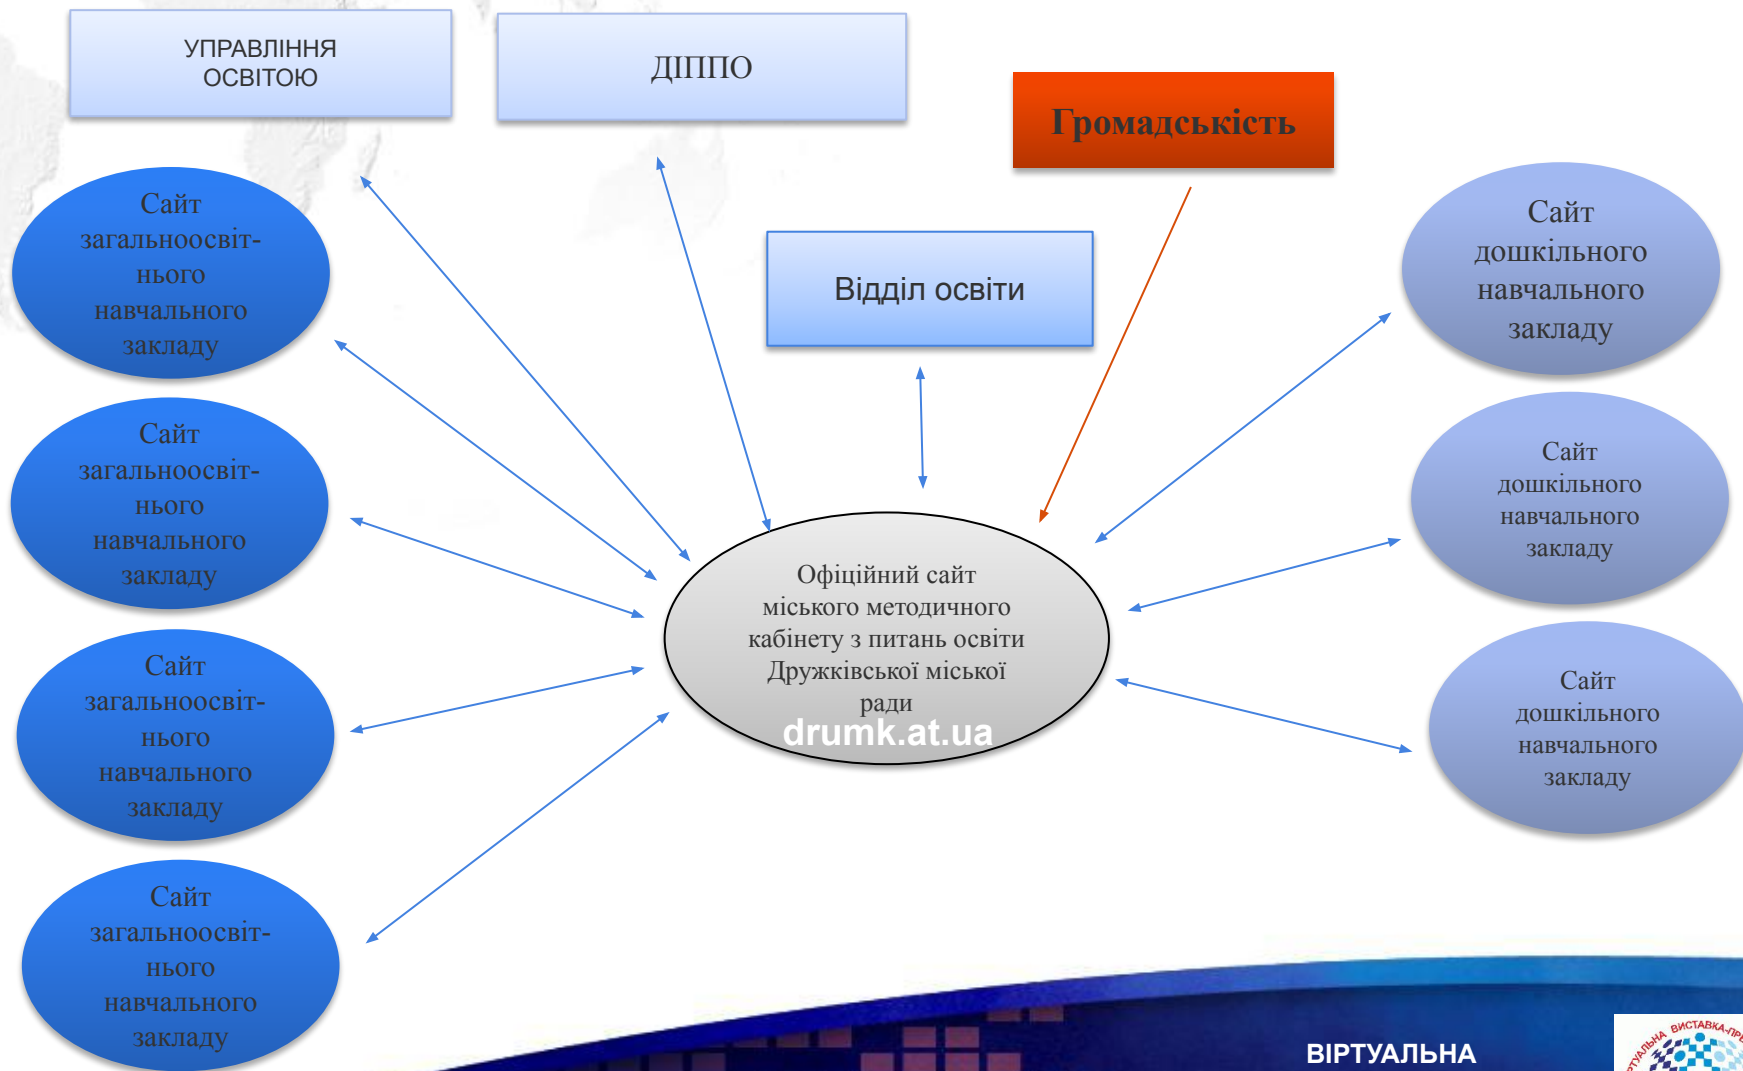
УПРАВЛІННЯ ОСВІТОЮ

ДІППО

Громадськість

Відділ освіти

Сайт загальноосвітнього навчального закладу

Сайт загальноосвітнього навчального закладу

Сайт загальноосвітнього навчального закладу

Сайт загальноосвітнього навчального закладу

Офіційний сайт міського методичного кабінету з питань освіти Дружківської міської ради
drumk.at.ua

Сайт дошкільного навчального закладу

Сайт дошкільного навчального закладу

Сайт дошкільного навчального закладу

ВІРТУАЛЬНА

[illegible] ВИСТАВКА-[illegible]